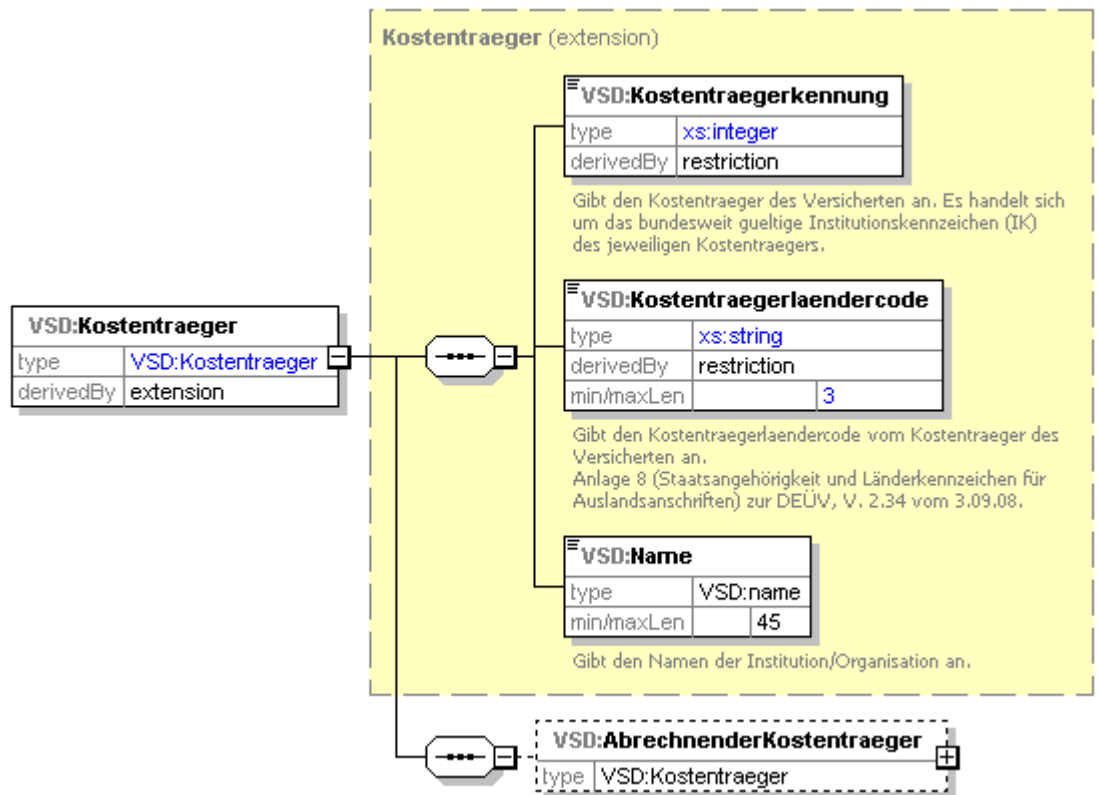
Kostentraeger (extension)

VSD:Kostentraegerkennung

| type | xs:integer |
|---|---|
| derivedBy | restriction |

Gibt den Kostentraeger des Versicherten an. Es handelt sich um das bundesweit gueltige Institutionskennzeichen (IK) des jeweiligen Kostentraegers.

VSD:Kostentraeger

| type | VSD:Kostentraeger |
|---|---|
| derivedBy | extension |

VSD:Kostentraegerlaendercode

| type | xs:string | |
|---|---|---|
| derivedBy | restriction | |
| min/maxLen | | 3 |

Gibt den Kostentraegerlaendercode vom Kostentraeger des Versicherten an.
Anlage 8 (Staatsangehörigkeit und Länderkennzeichen für Auslandsanschriften) zur DEÜV, V. 2.34 vom 3.09.08.

VSD:Name

| type | VSD:name | |
|---|---|---|
| min/maxLen | | 45 |

Gibt den Namen der Institution/Organisation an.

VSD:AbrechnenderKostentraeger

| type | VSD:Kostentraeger |
|---|---|